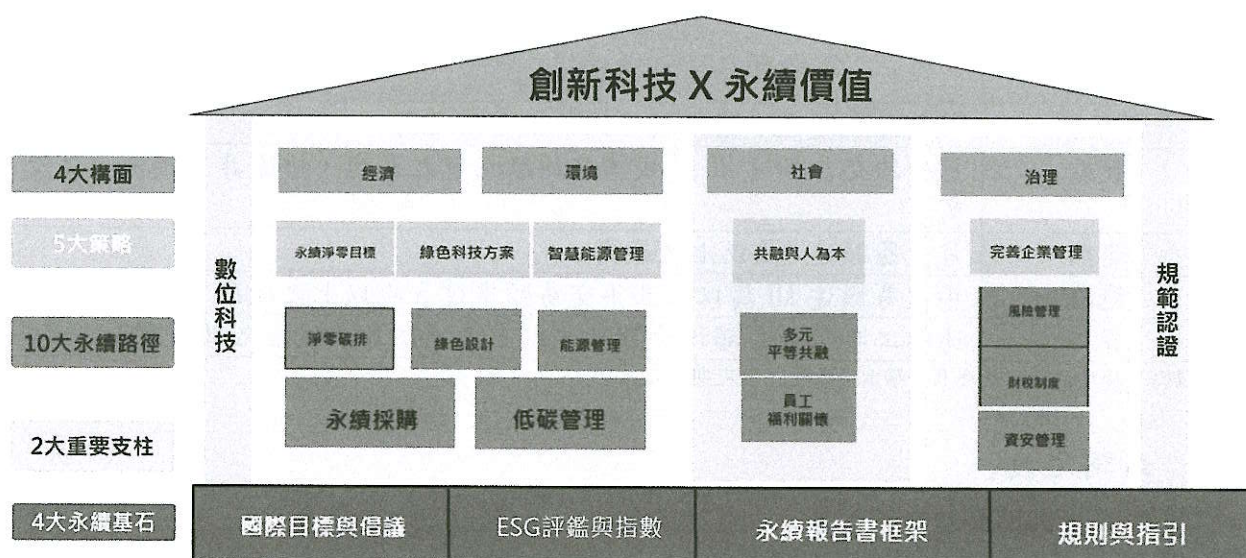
創新科技 X 永續價值

4大構面
5大策略
10大永續路徑
2大重要支柱
4大永續基石

數位科技

經濟
環境
社會
治理

永續淨零目標
綠色科技方案
智慧能源管理
共融與人為本
完善企業管理

淨零碳排
綠色設計
能源管理
永續採購
低碳管理

多元平等共融
員工福利關懷

風險管理
財稅制度
資安管理

規範認證

國際目標與倡議
ESG評鑑與指數
永續報告書框架
規則與指引